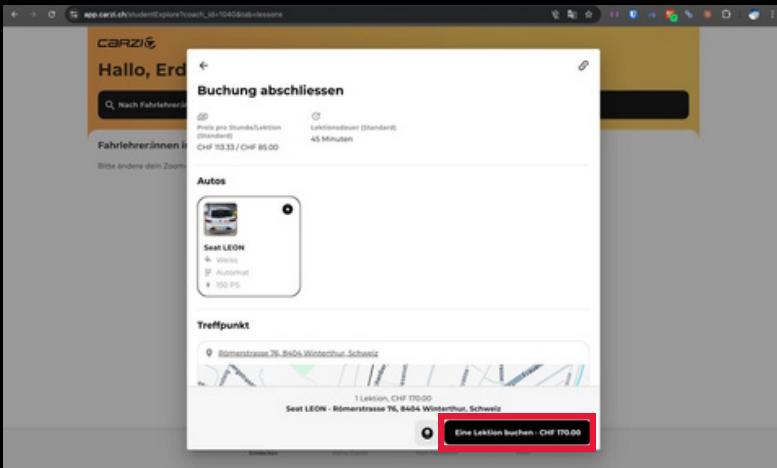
app.carzi.ch/studentExplore?coach_id=1040&tab=lessons

carzi

Hallo, Erd

Nach Fahrlehrer

Fahrlehrer:innen i

Bitte ändere dein Zoom

Buchung abschliessen

Preis pro Stunde/Lektion (Standard)
CHF 113.33 / CHF 85.00

Lektionsdauer (Standard)
45 Minuten

Autos

Seat LEON
Weiss
Automat
150 PS

Treffpunkt

Römerstrasse 76, 8404 Winterthur, Schweiz

1 Lektion, CHF 170.00
Seat LEON - Römerstrasse 76, 8404 Winterthur, Schweiz

Eine Lektion buchen - CHF 170.00

Entdecken